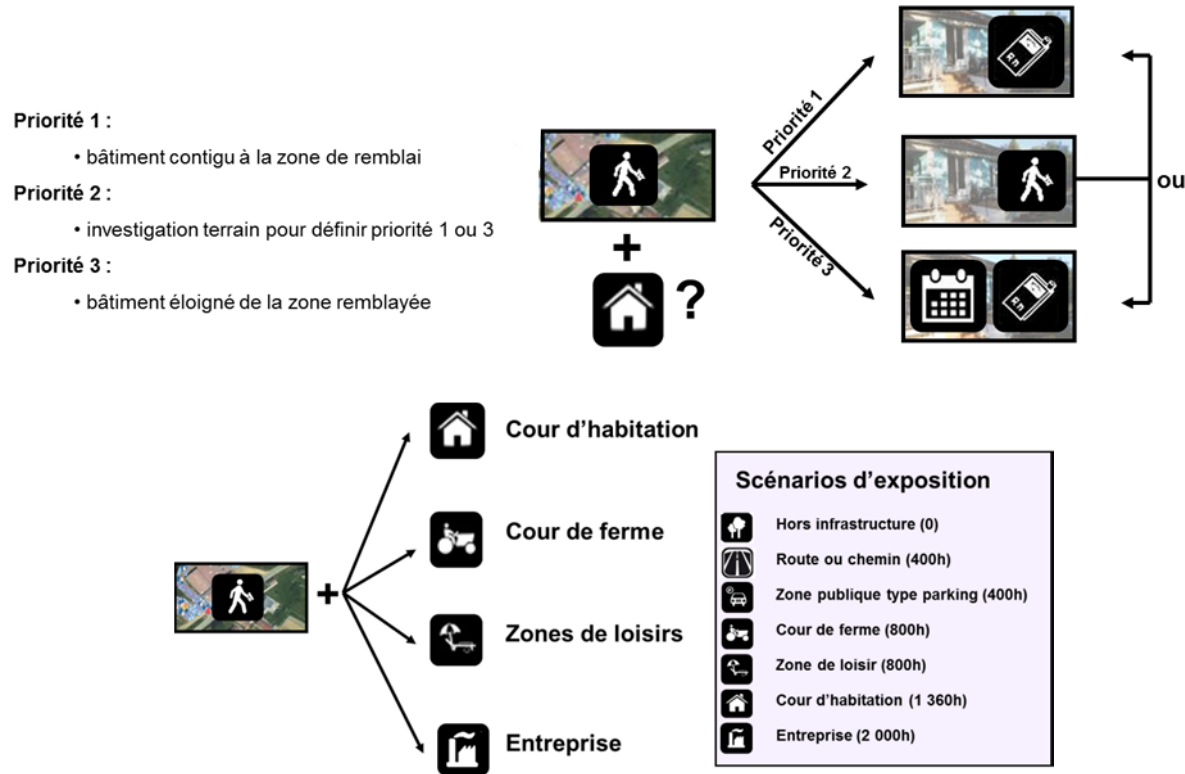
Priorité 1 :

• bâtiment contigu à la zone de remblai

Priorité 2 :

• investigation terrain pour définir priorité 1 ou 3

Priorité 3 :

• bâtiment éloigné de la zone remblayée

+

?

Priorité 1

Priorité 2

Priorité 3

Rn

Rn

ou

Cour d'habitation

Cour de ferme

+

Zones de loisirs

Entreprise

Scénarios d'exposition

Hors infrastructure (0)

Route ou chemin (400h)

Zone publique type parking (400h)

Cour de ferme (800h)

Zone de loisir (800h)

Cour d'habitation (1 360h)

Entreprise (2 000h)